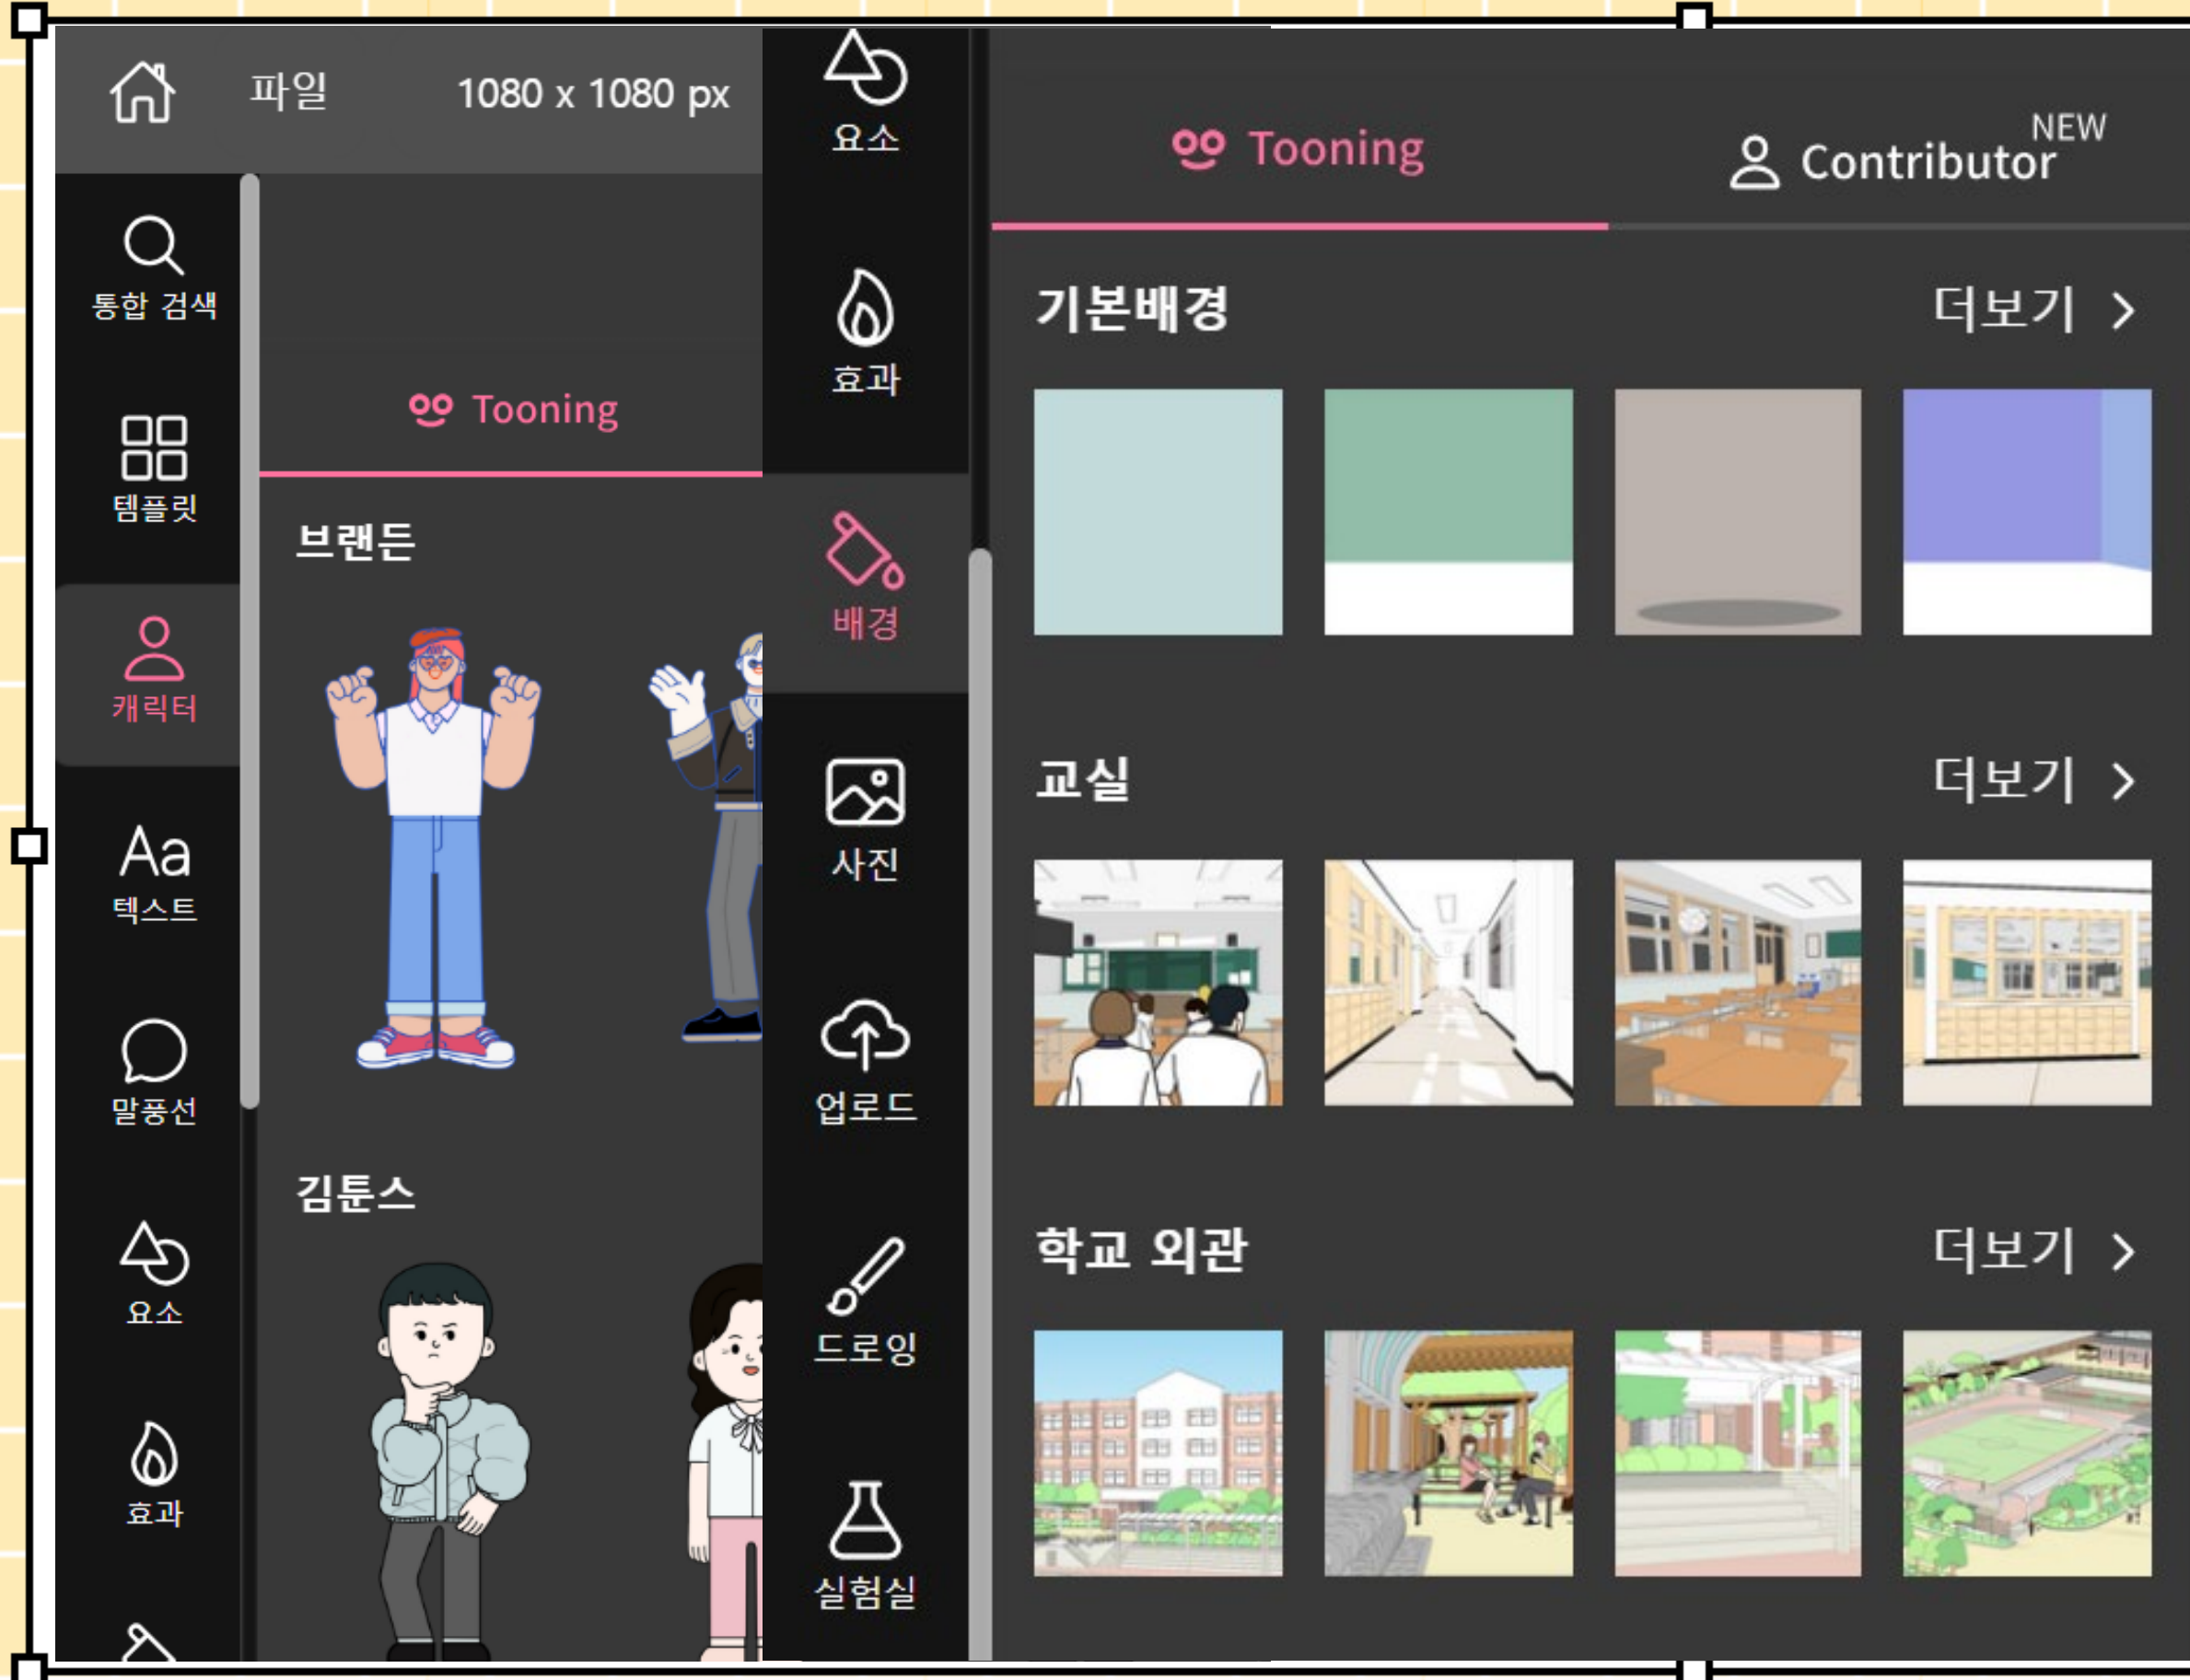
파일 1080 x 1080 px

통합 검색
템플릿
캐릭터
텍스트
말풍선
요소
효과

Tooning

브랜든

김툰스

요소
효과
배경
사진
업로드
드로잉
실험실

Tooning
Contributor NEW

기본배경 더보기 >

교실 더보기 >

학교 외관 더보기 >